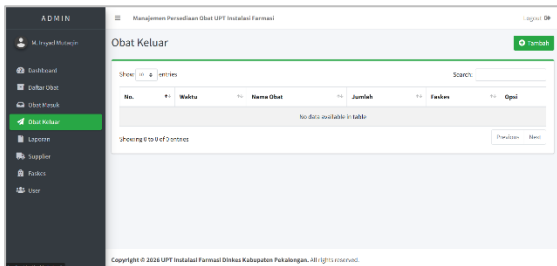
ADMIN

M. Irsyad Mutaqin

Dashboard

Daftar Obat

Obat Masuk

Obat Keluar

Laporan

Supplier

Faskes

User

Manajemen Persediaan Obat UPT Instalasi Farmasi

Logout

Obat Keluar

Tambah

Show 10 entries

Search:

| No. | Waktu | Nama Obat | Jumlah | Faskes | Opsi |
|---|---|---|---|---|---|
| No data available in table | | | | | |

Showing 0 to 0 of 0 entries

Previous Next

Copyright © 2026 UPT Instalasi Farmasi Dinkes Kabupaten Pekalongan. All rights reserved.